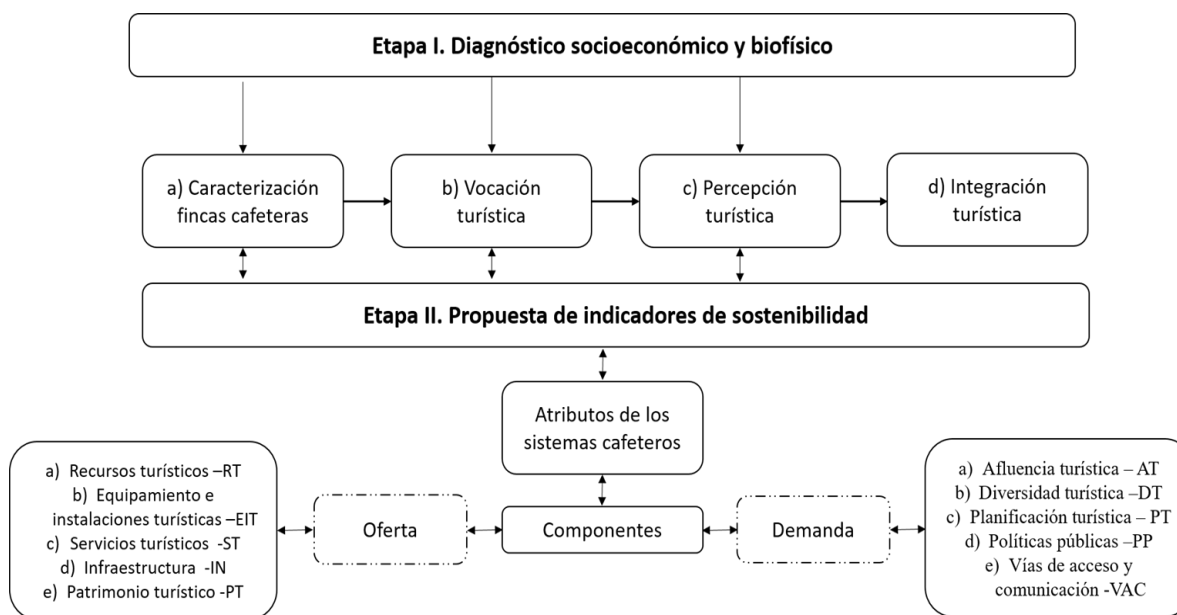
Etapa I. Diagnóstico socioeconómico y biofísico

a) Caracterización fincas cafeteras

b) Vocación turística

c) Percepción turística

d) Integración turística

Etapa II. Propuesta de indicadores de sostenibilidad

Atributos de los sistemas cafeteros

a) Recursos turísticos –RT
b) Equipamiento e instalaciones turísticas –EIT
c) Servicios turísticos -ST
d) Infraestructura -IN
e) Patrimonio turístico -PT

Oferta

Componentes

Demanda

a) Afluencia turística – AT
b) Diversidad turística –DT
c) Planificación turística – PT
d) Políticas públicas –PP
e) Vías de acceso y comunicación -VAC